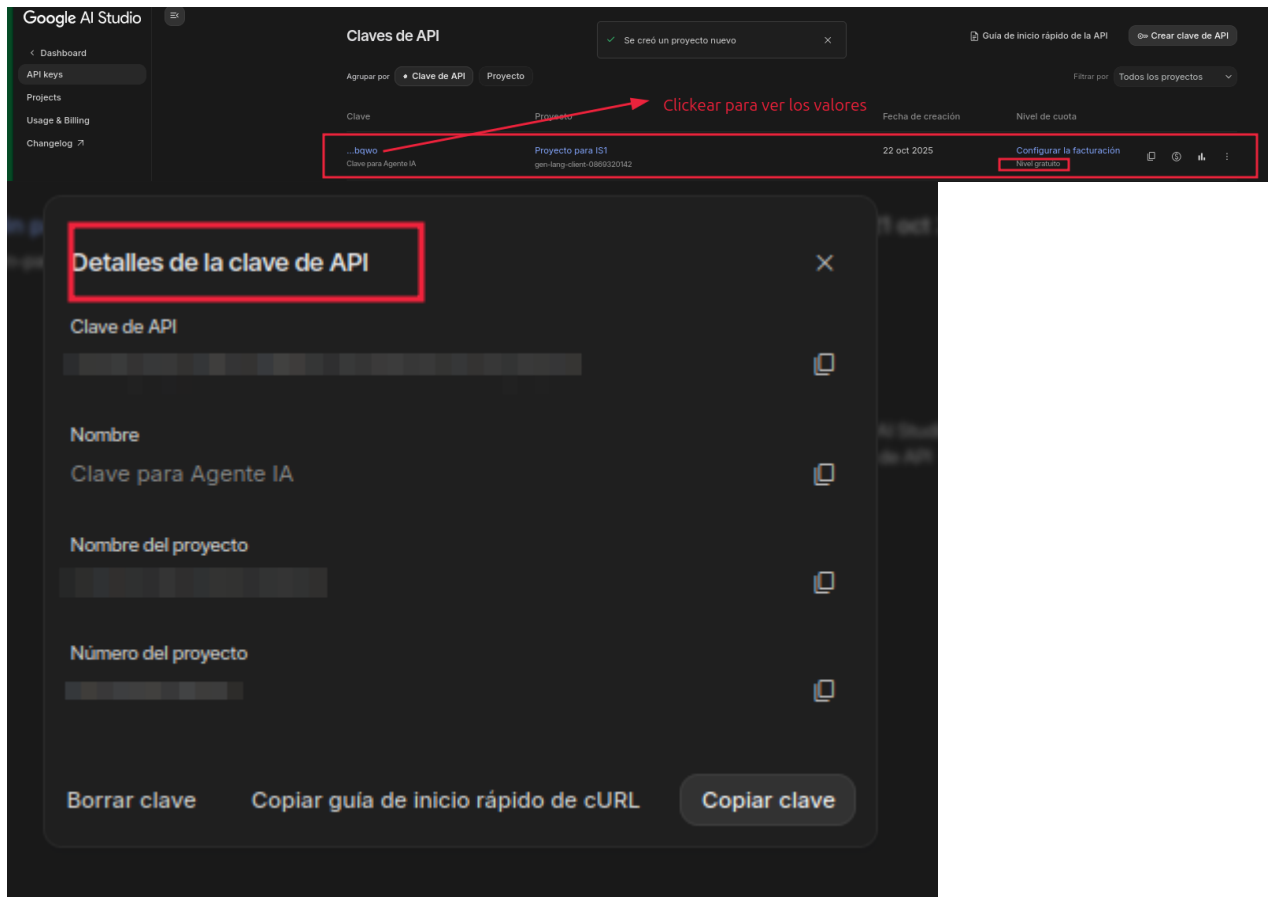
Google AI Studio

Dashboard
API keys
Projects
Usage & Billing
Changelog

Claves de API

Se creó un proyecto nuevo

Guía de inicio rápido de la API
Crear clave de API

Agrupar por
Clave de API
Proyecto

Filtrar por
Todos los proyectos

Clickear para ver los valores

| Clave | Proyecto | Fecha de creación | Nivel de cuota |
|---|---|---|---|
| ...bqwo Clave para Agente IA | Proyecto para IS1 gen-lang-client-0869320142 | 22 oct 2025 | Configurar la facturación Nivel gratuito |

Detalles de la clave de API

Clave de API
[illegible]

Nombre
Clave para Agente IA

Nombre del proyecto
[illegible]

Número del proyecto
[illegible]

Borrar clave
Copiar guía de inicio rápido de cURL
Copiar clave